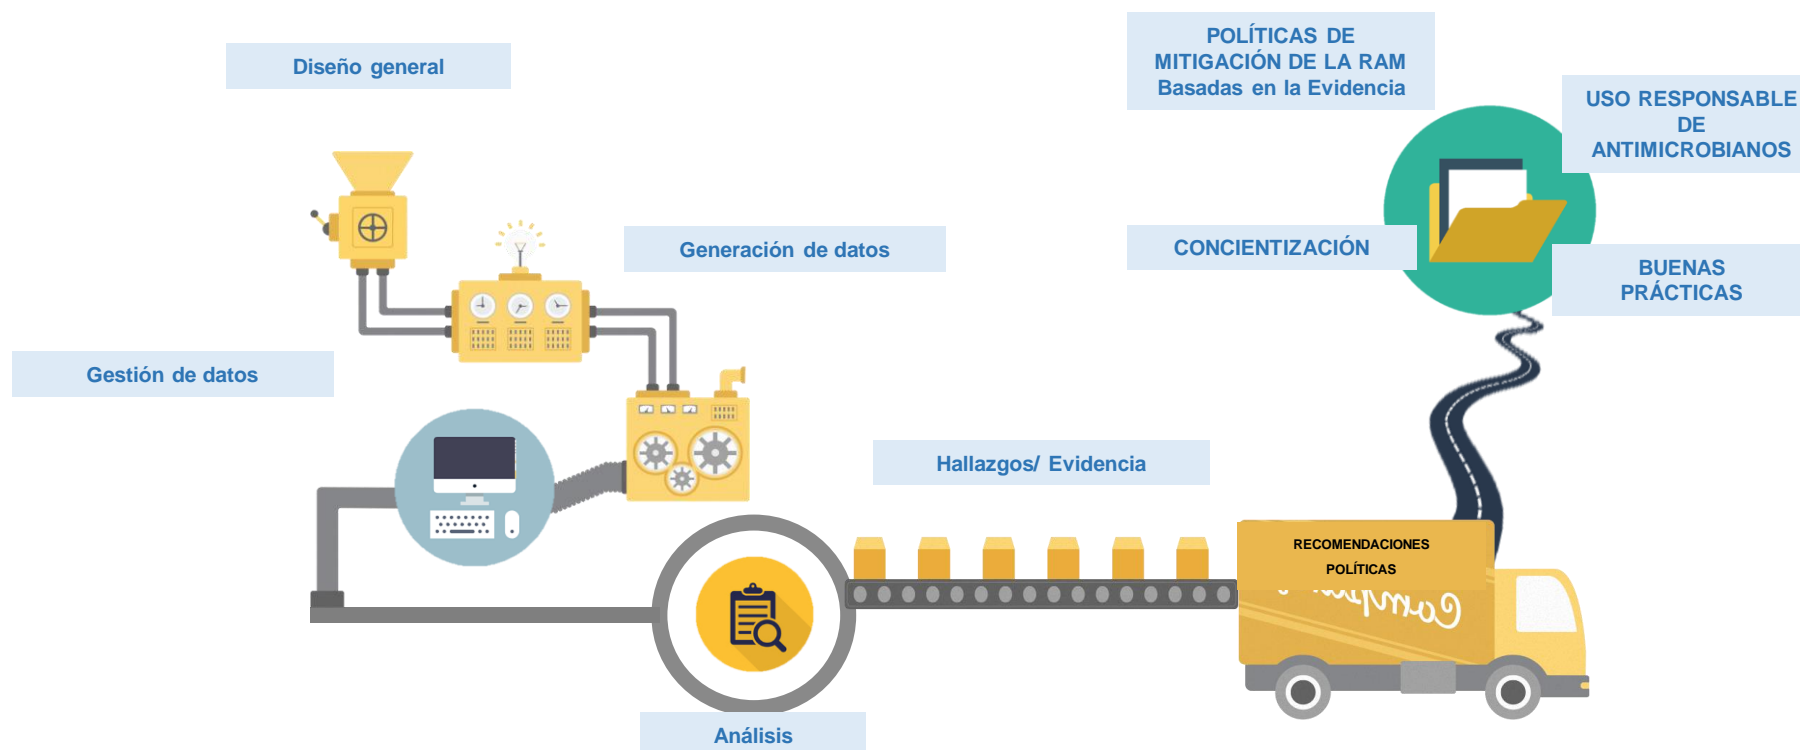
POLÍTICAS DE MITIGACIÓN DE LA RAM Basadas en la Evidencia

Diseño general

USO RESPONSABLE DE ANTIMICROBIANOS

Generación de datos

CONCIENTIZACIÓN

BUENAS PRÁCTICAS

Gestión de datos

Hallazgos/ Evidencia

RECOMENDACIONES

POLÍTICAS

Company

Análisis